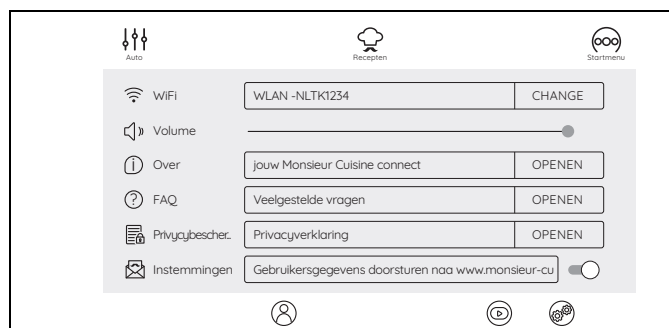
Auto

Recepten

Startmenu

WiFi | WLAN -NLTK1234 | CHANGE

Volume

Over | jouw Monsieur Cuisine connect | OPENEN

FAQ | Veelgestelde vragen | OPENEN

Privacybescher.. | Privacyverklaring | OPENEN

Instemmingen | Gebruikersgegevens doorsturen naa www.monsieur-cu